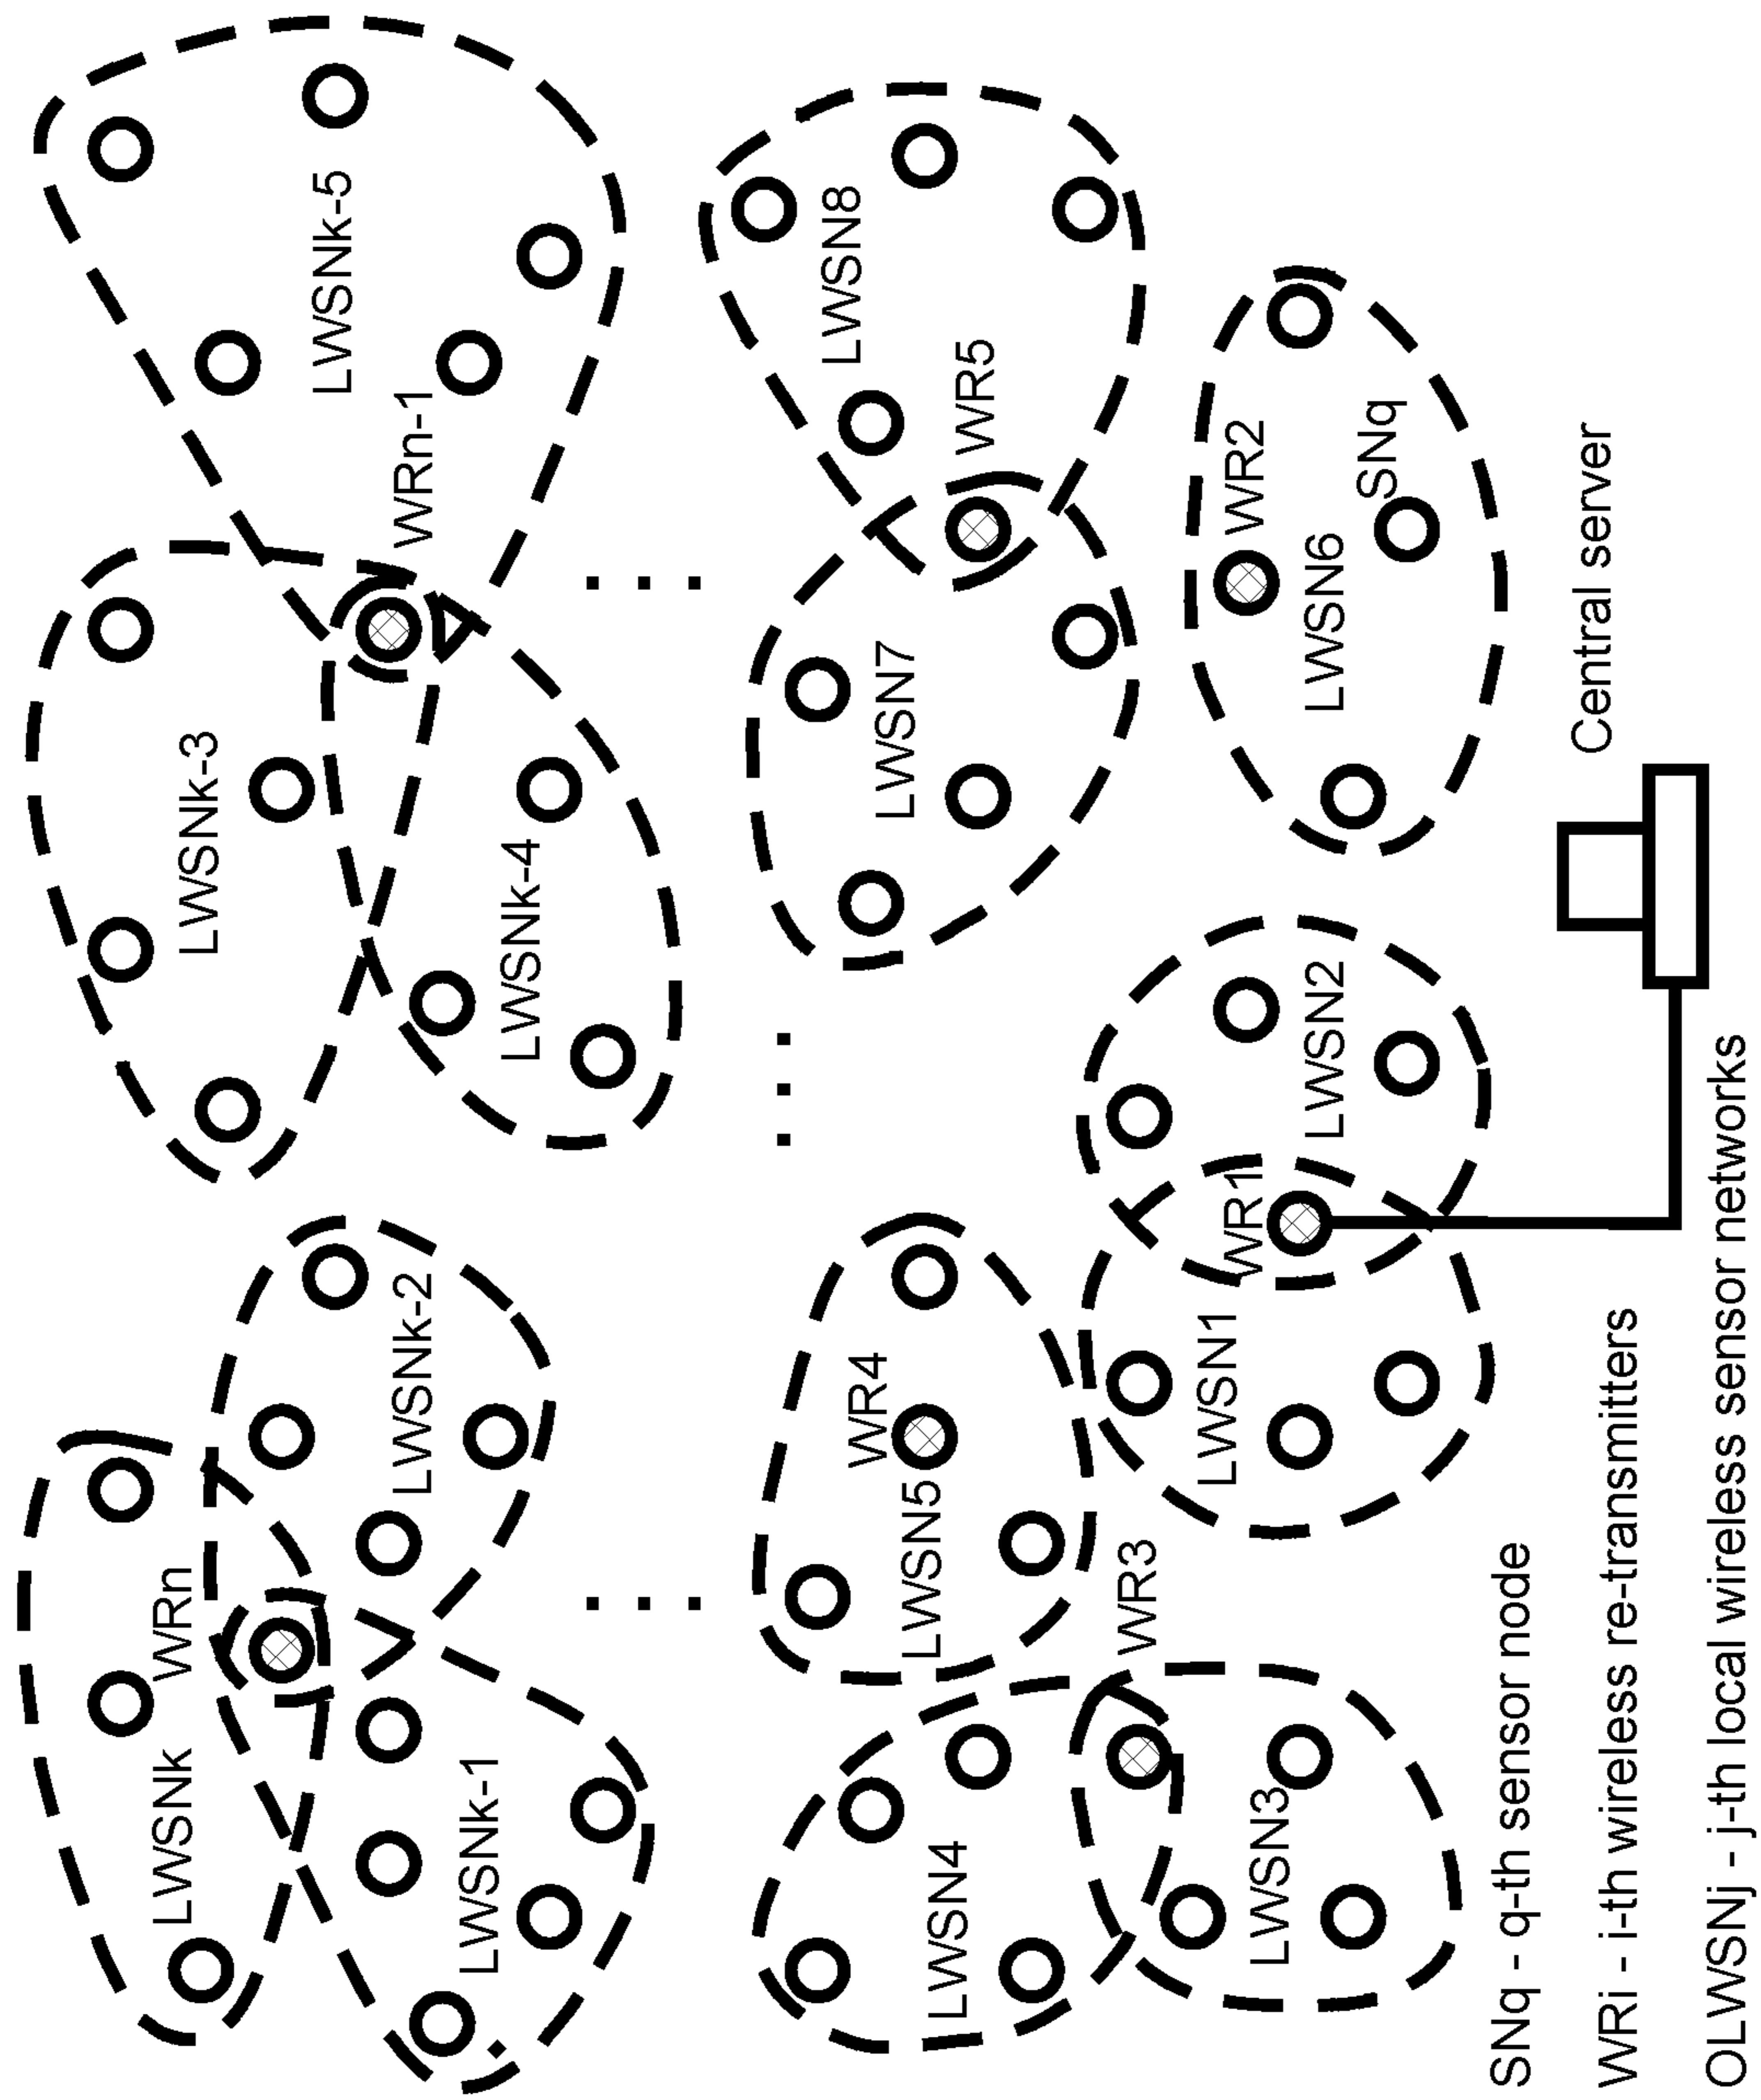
LWSNk-5
LWSN8
WRn-1
WR5
WR2
SNq
LWSNk-3
LWSNk-4
LWSN7
LWSN6
Central server
LWSN2
WR1
LWSN1
WR4
LWSNk-2
WRn
LWSN5
WR3
LWSNk
LWSNk-1
LWSN4
LWSN3
SNq - q-th sensor node
WRi - i-th wireless re-transmitters
OLWSNj - j-th local wireless sensor networks